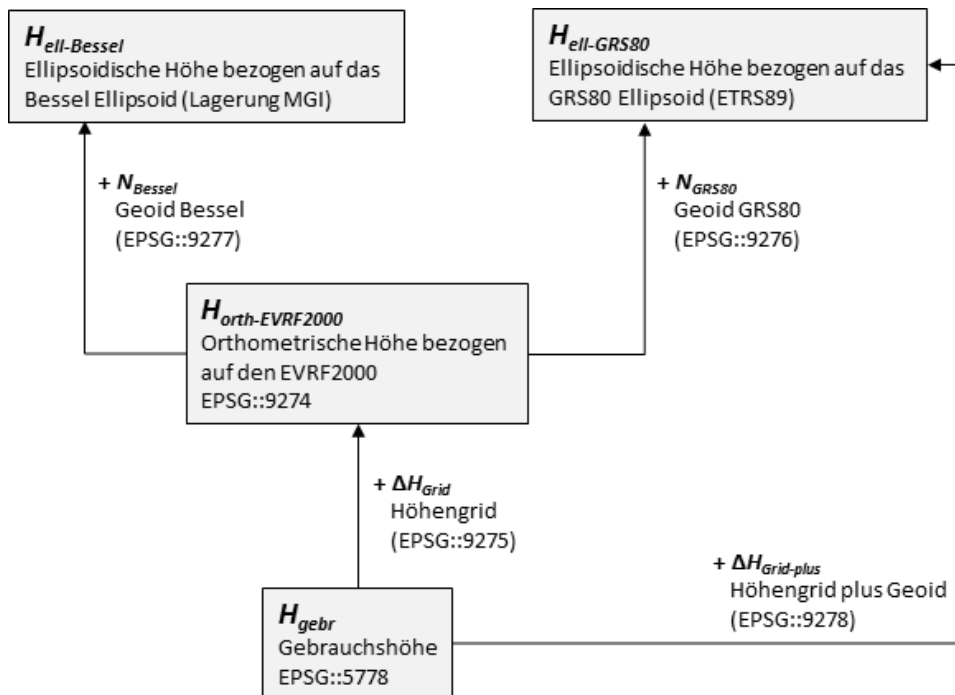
$H_{ell\text{-}Bessel}$
Ellipsoidische Höhe bezogen auf das Bessel Ellipsoid (Lagerung MGI)

$H_{ell\text{-}GRS80}$
Ellipsoidische Höhe bezogen auf das GRS80 Ellipsoid (ETRS89)

$+ N_{Bessel}$
Geoid Bessel
(EPSG::9277)

$+ N_{GRS80}$
Geoid GRS80
(EPSG::9276)

$H_{orth\text{-}EVRF2000}$
Orthometrische Höhe bezogen auf den EVRF2000
EPSG::9274

$+ \Delta H_{Grid}$
Höhengrid
(EPSG::9275)

$+ \Delta H_{Grid\text{-}plus}$
Höhengrid plus Geoid
(EPSG::9278)

$H_{gebr}$
Gebrauchshöhe
EPSG::5778